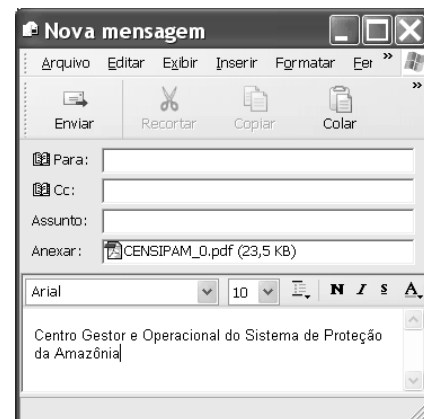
Nova mensagem

Arquivo Editar Exibir Inserir Formatar Fer »

Enviar Recortar Copiar Colar

Para:
Cc:
Assunto:
Anexar: CENSIPAM_0.pdf (23,5 KB)

Arial 10 N I S A

Centro Gestor e Operacional do Sistema de Proteção da Amazônia